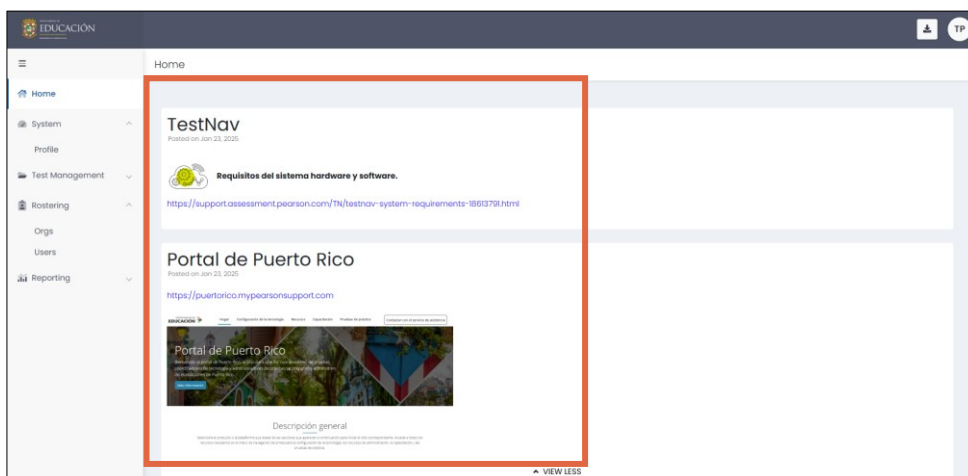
EDUCACIÓN

TP

Home

Home

System

Profile

Test Management

Rostering

Orgs

Users

Reporting

TestNav
Posted on Jan 23, 2025

Requisitos del sistema hardware y software.

https://support.assessment.pearson.com/TN/testnav-system-requirements-18613791.html

Portal de Puerto Rico
Posted on Jan 23, 2025

https://puertorico.mypearsonsupport.com

EDUCACIÓN Hogar Configuración de la tecnología Recursos Capacitación Pruebas de práctica Comuníquese con el servicio de asistencia

Portal de Puerto Rico

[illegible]

Descripción general

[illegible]

VIEW LESS